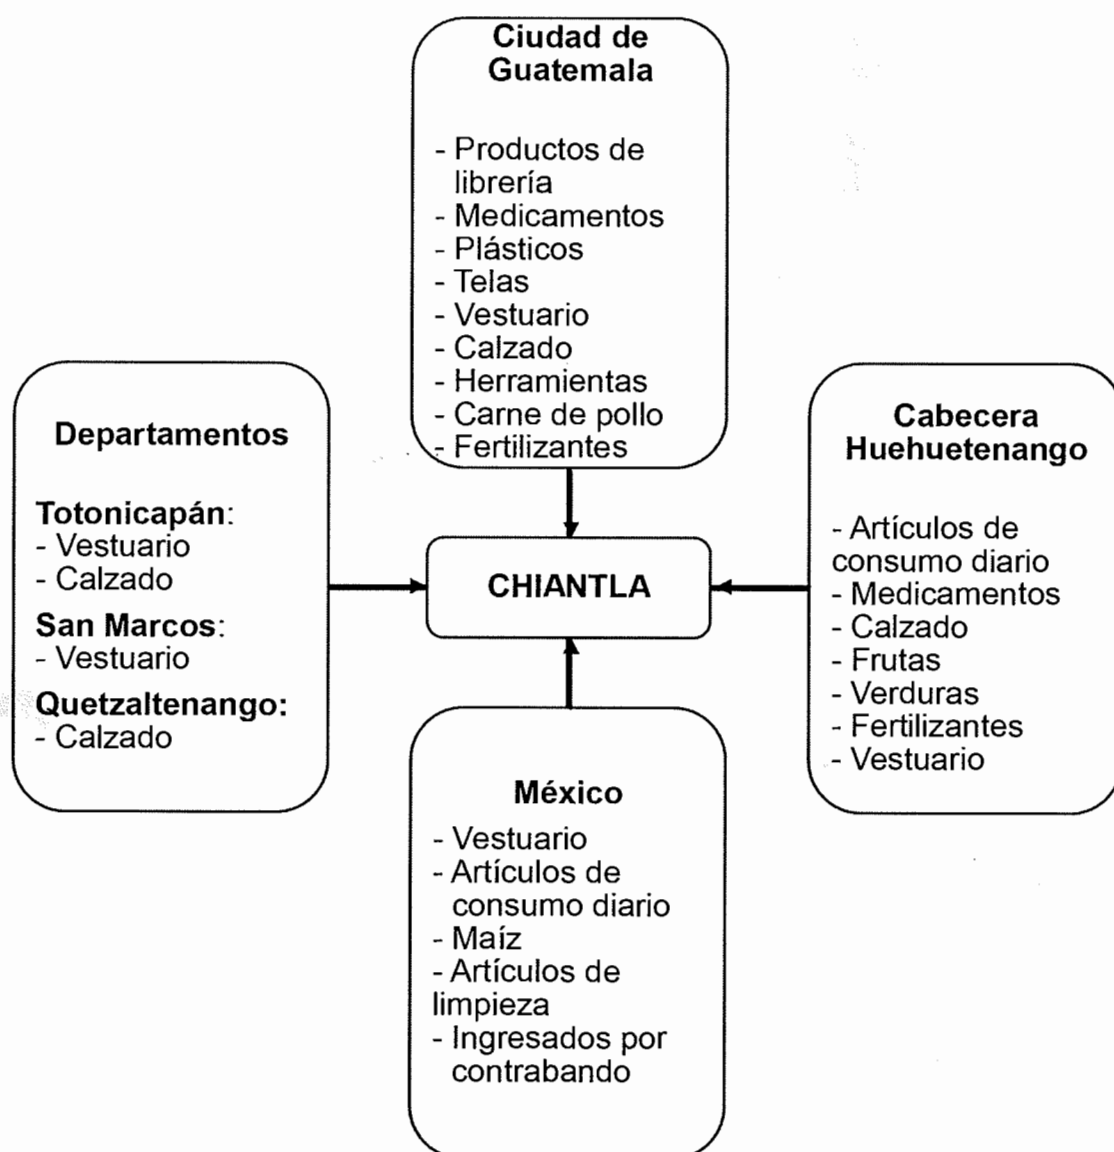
Ciudad de Guatemala

- Productos de librería
- Medicamentos
- Plásticos
- Telas
- Vestuario
- Calzado
- Herramientas
- Carne de pollo
- Fertilizantes

Departamentos

Totonicapán:
- Vestuario
- Calzado

San Marcos:
- Vestuario

Quetzaltenango:
- Calzado

CHIANTLA

Cabecera Huehuetenango

- Artículos de consumo diario
- Medicamentos
- Calzado
- Frutas
- Verduras
- Fertilizantes
- Vestuario

México

- Vestuario
- Artículos de consumo diario
- Maíz
- Artículos de limpieza
- Ingresados por contrabando